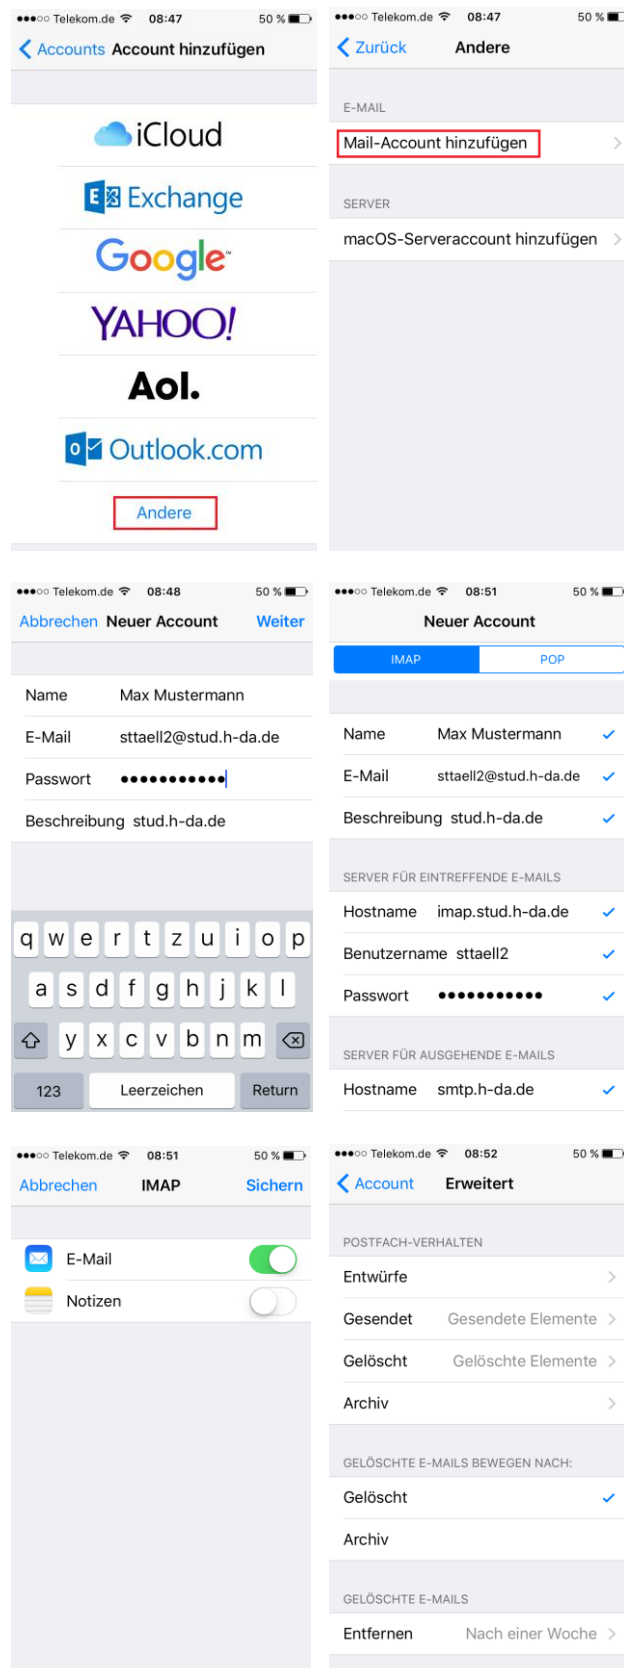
●●●○○ Telekom.de 08:47 50 %

Accounts Account hinzufügen

iCloud

Exchange

Google

YAHOO!

Aol.

Outlook.com

Andere

●●●○○ Telekom.de 08:47 50 %

Zurück Andere

E-MAIL

Mail-Account hinzufügen

SERVER

macOS-Serveraccount hinzufügen

●●●○○ Telekom.de 08:48 50 %

Abbrechen Neuer Account Weiter

Name Max Mustermann

E-Mail sttaell2@stud.h-da.de

Passwort ●●●●●●●●●●●

Beschreibung stud.h-da.de

q w e r t z u i o p

a s d f g h j k l

y x c v b n m

123 Leerzeichen Return

●●●○○ Telekom.de 08:51 50 %

Neuer Account

IMAP POP

Name Max Mustermann

E-Mail sttaell2@stud.h-da.de

Beschreibung stud.h-da.de

SERVER FÜR EINTREFFENDE E-MAILS

Hostname imap.stud.h-da.de

Benutzername sttaell2

Passwort ●●●●●●●●●●●

SERVER FÜR AUSGEHENDE E-MAILS

Hostname smtp.h-da.de

●●●○○ Telekom.de 08:51 50 %

Abbrechen IMAP Sichern

E-Mail

Notizen

●●●○○ Telekom.de 08:52 50 %

Account Erweitert

POSTFACH-VERHALTEN

Entwürfe

Gesendet Gesendete Elemente

Gelöscht Gelöschte Elemente

Archiv

GELÖSCHTE E-MAILS BEWEGEN NACH:

Gelöscht

Archiv

GELÖSCHTE E-MAILS

Entfernen Nach einer Woche